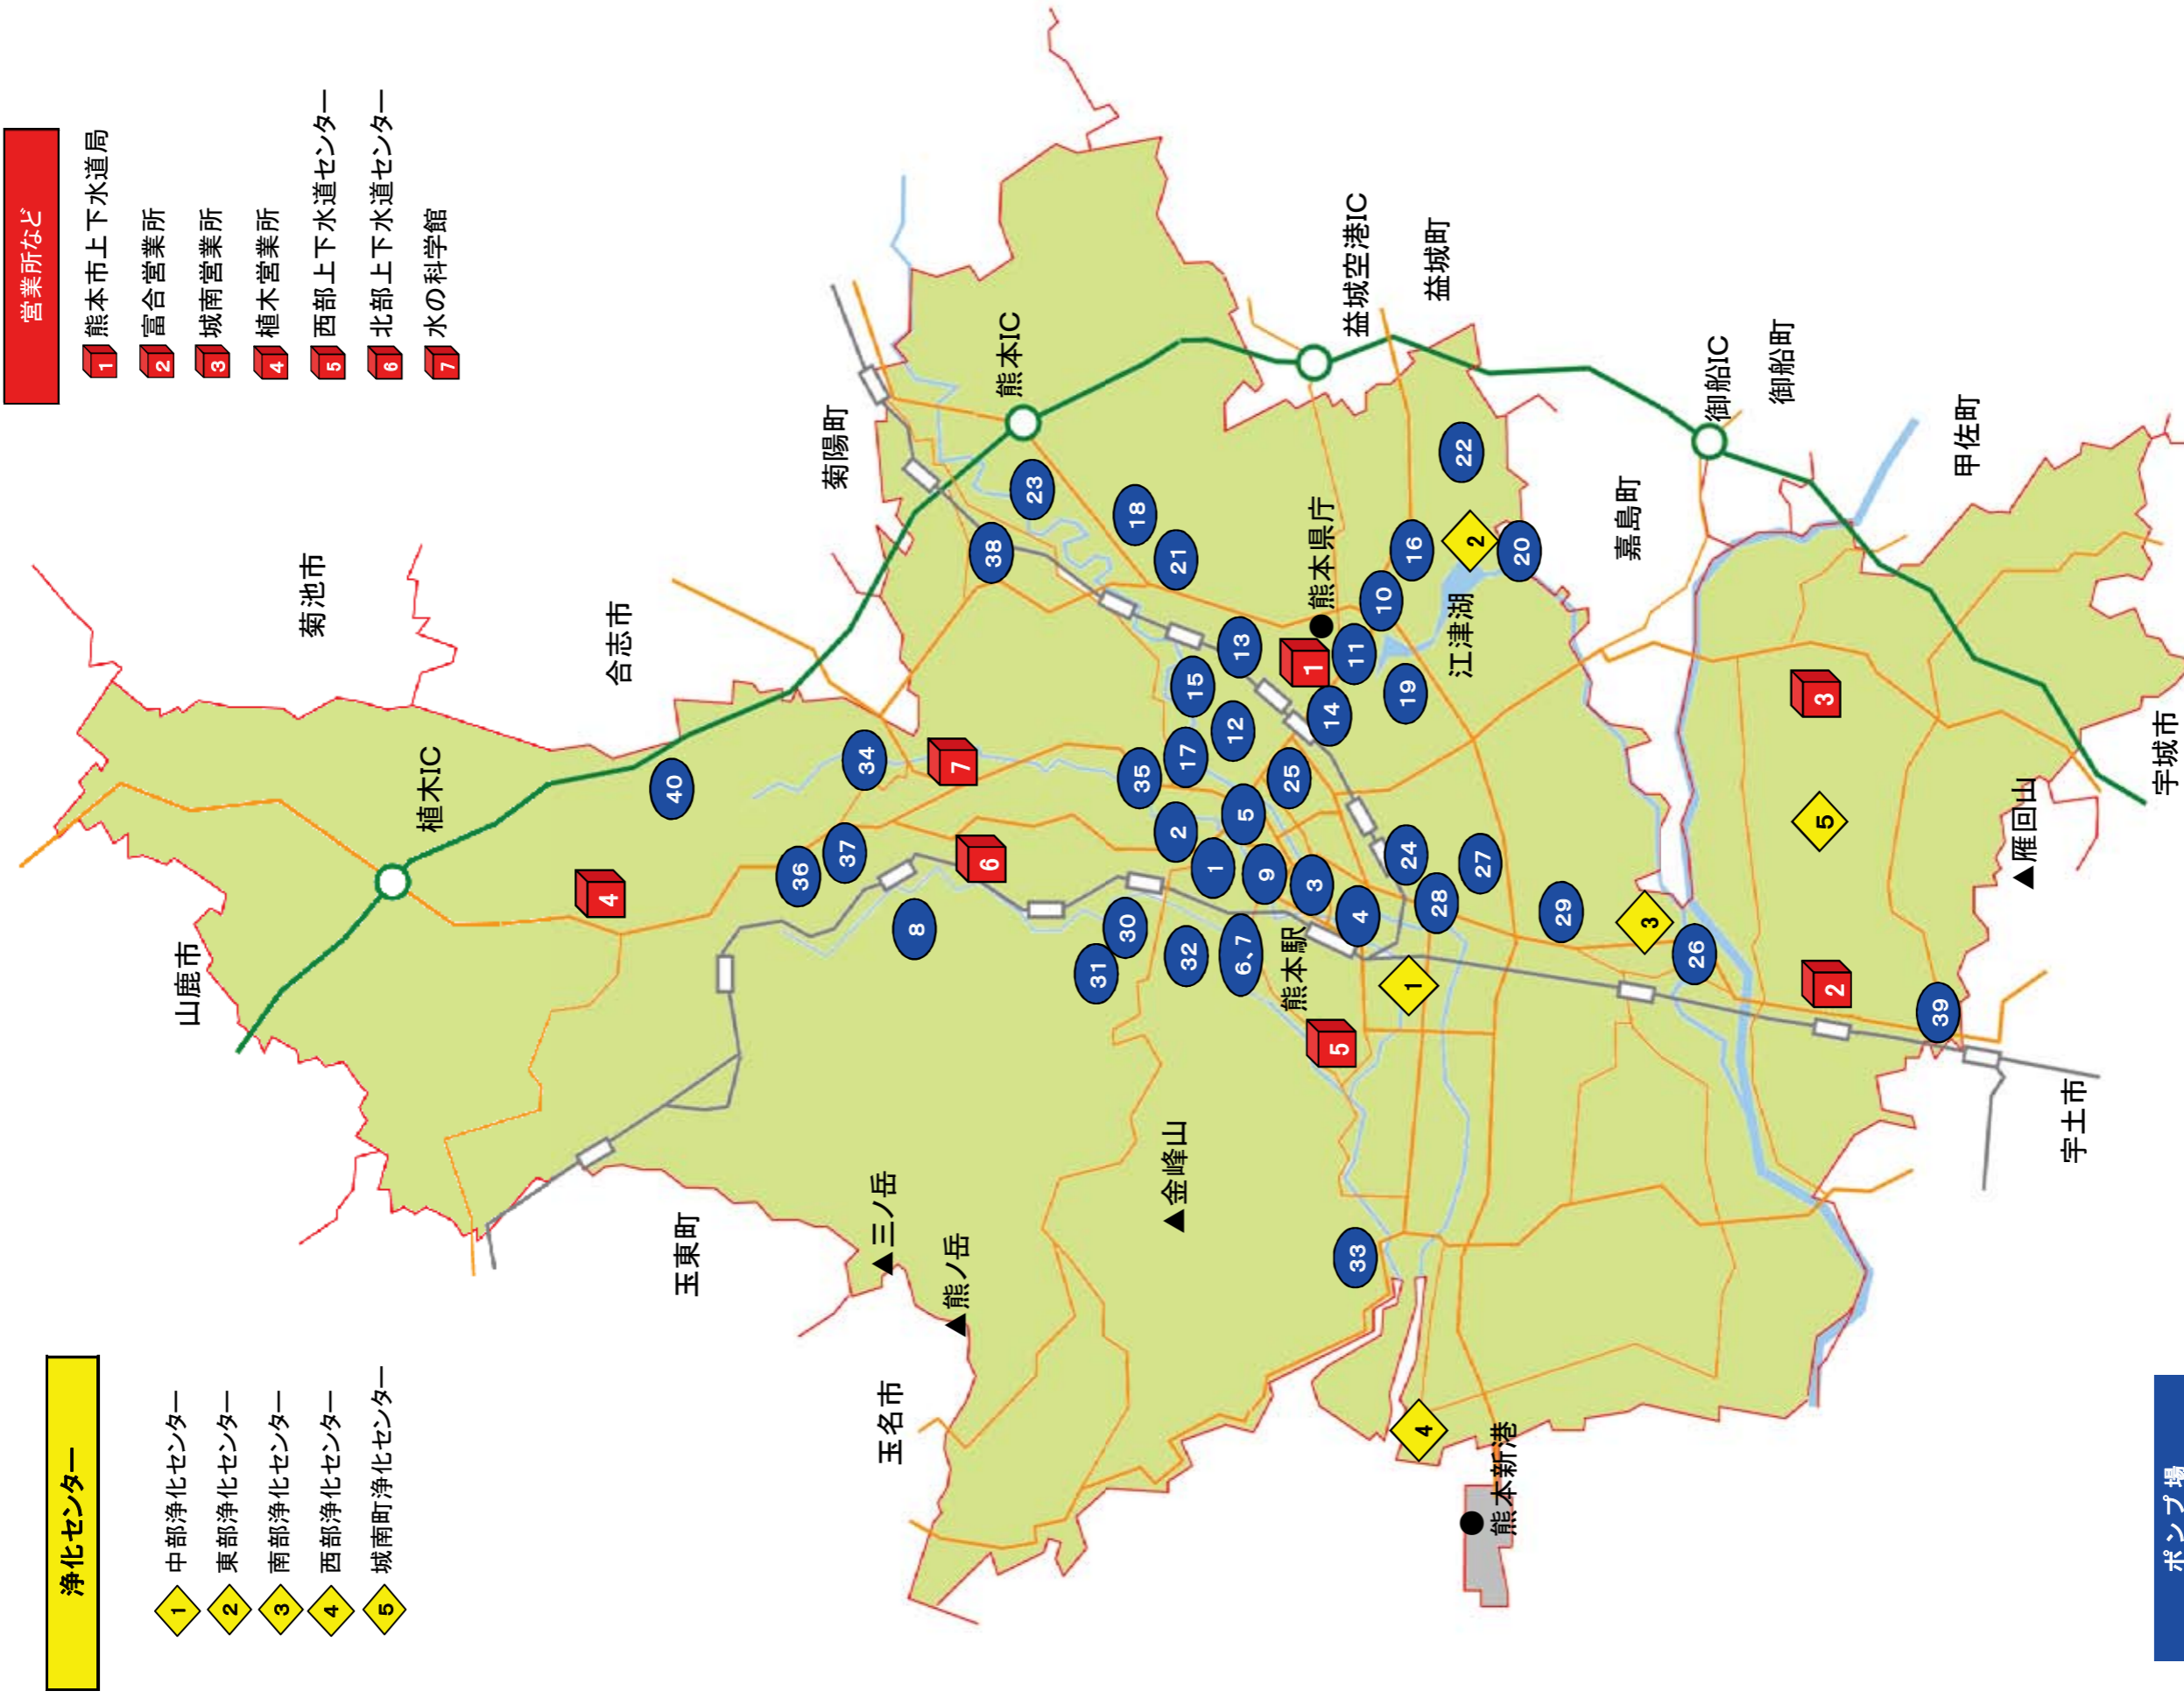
営業所など
1 熊本市上下水道局
2 富合営業所
3 城南営業所
4 植木営業所
5 西部上下水道センター
6 北部上下水道センター
7 水の科学館

浄化センター
1 中部浄化センター
2 東部浄化センター
3 南部浄化センター
4 西部浄化センター
5 城南町浄化センター

ポンプ場

菊池市
合志市
菊陽町
熊本IC
益城空港IC
益城町
御船IC
御船町
甲佐町
嘉島町
宇城市
宇土市
山鹿市
植木IC
玉東町
玉名市
三ノ岳
熊ノ岳
金峰山
雁回山
熊本県庁
江津湖
熊本駅
熊本新港

1 2 3 4 5 6、7 8 9 10 11 12 13 14 15 16 17 18 19 20 21 22 23 24 25 26 27 28 29 30 31 32 33 34 35 36 37 38 39 40